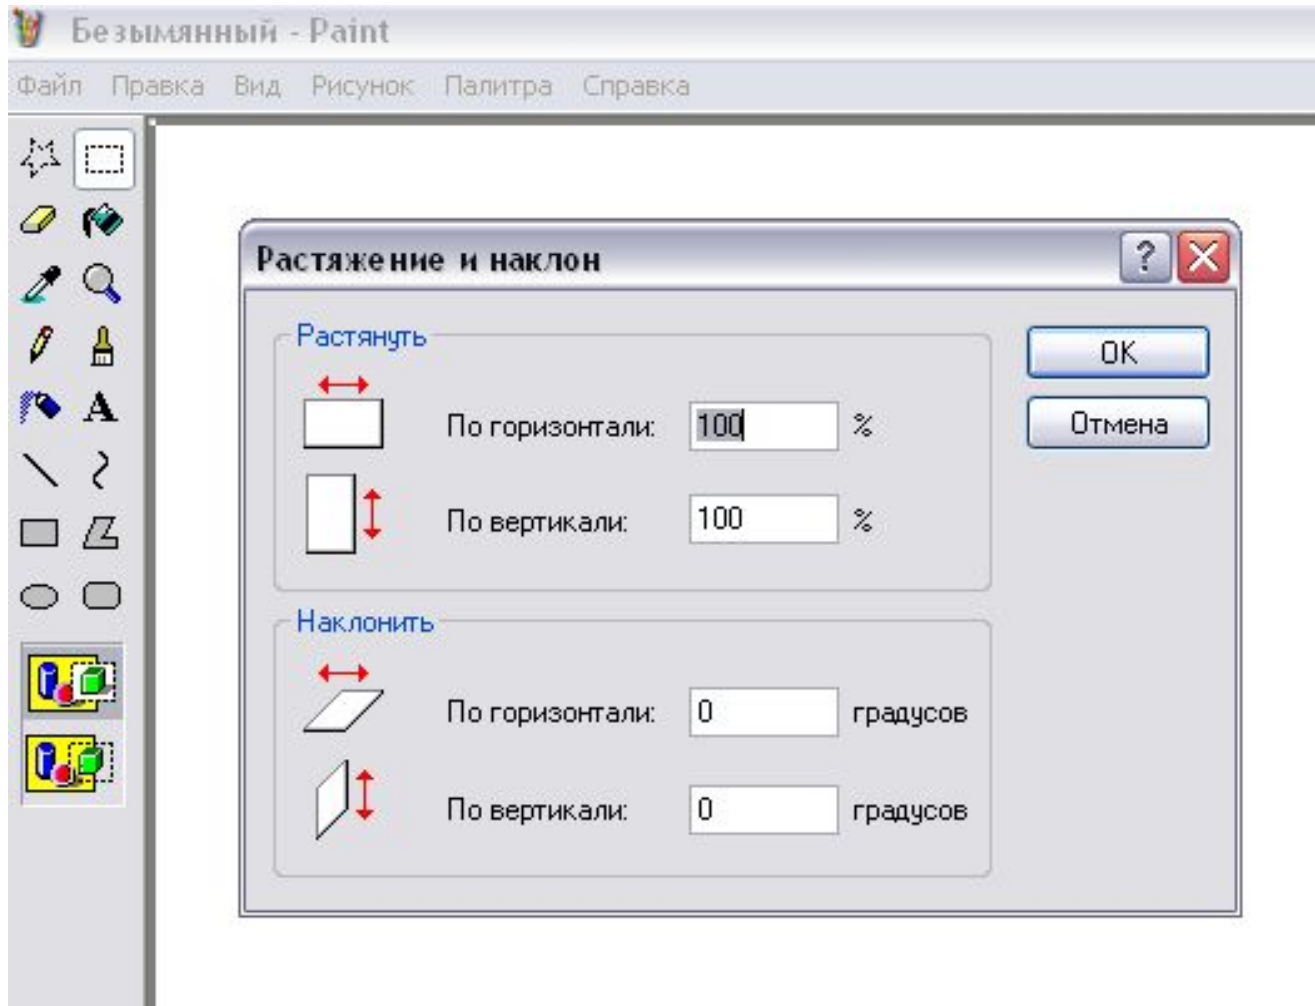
Безымянный - Paint

Файл Правка Вид Рисунок Палитра Справка

A

Растяжение и наклон

?

Растянуть

По горизонтали: 100 %

По вертикали: 100 %

Наклонить

По горизонтали: 0 градусов

По вертикали: 0 градусов

OK

Отмена